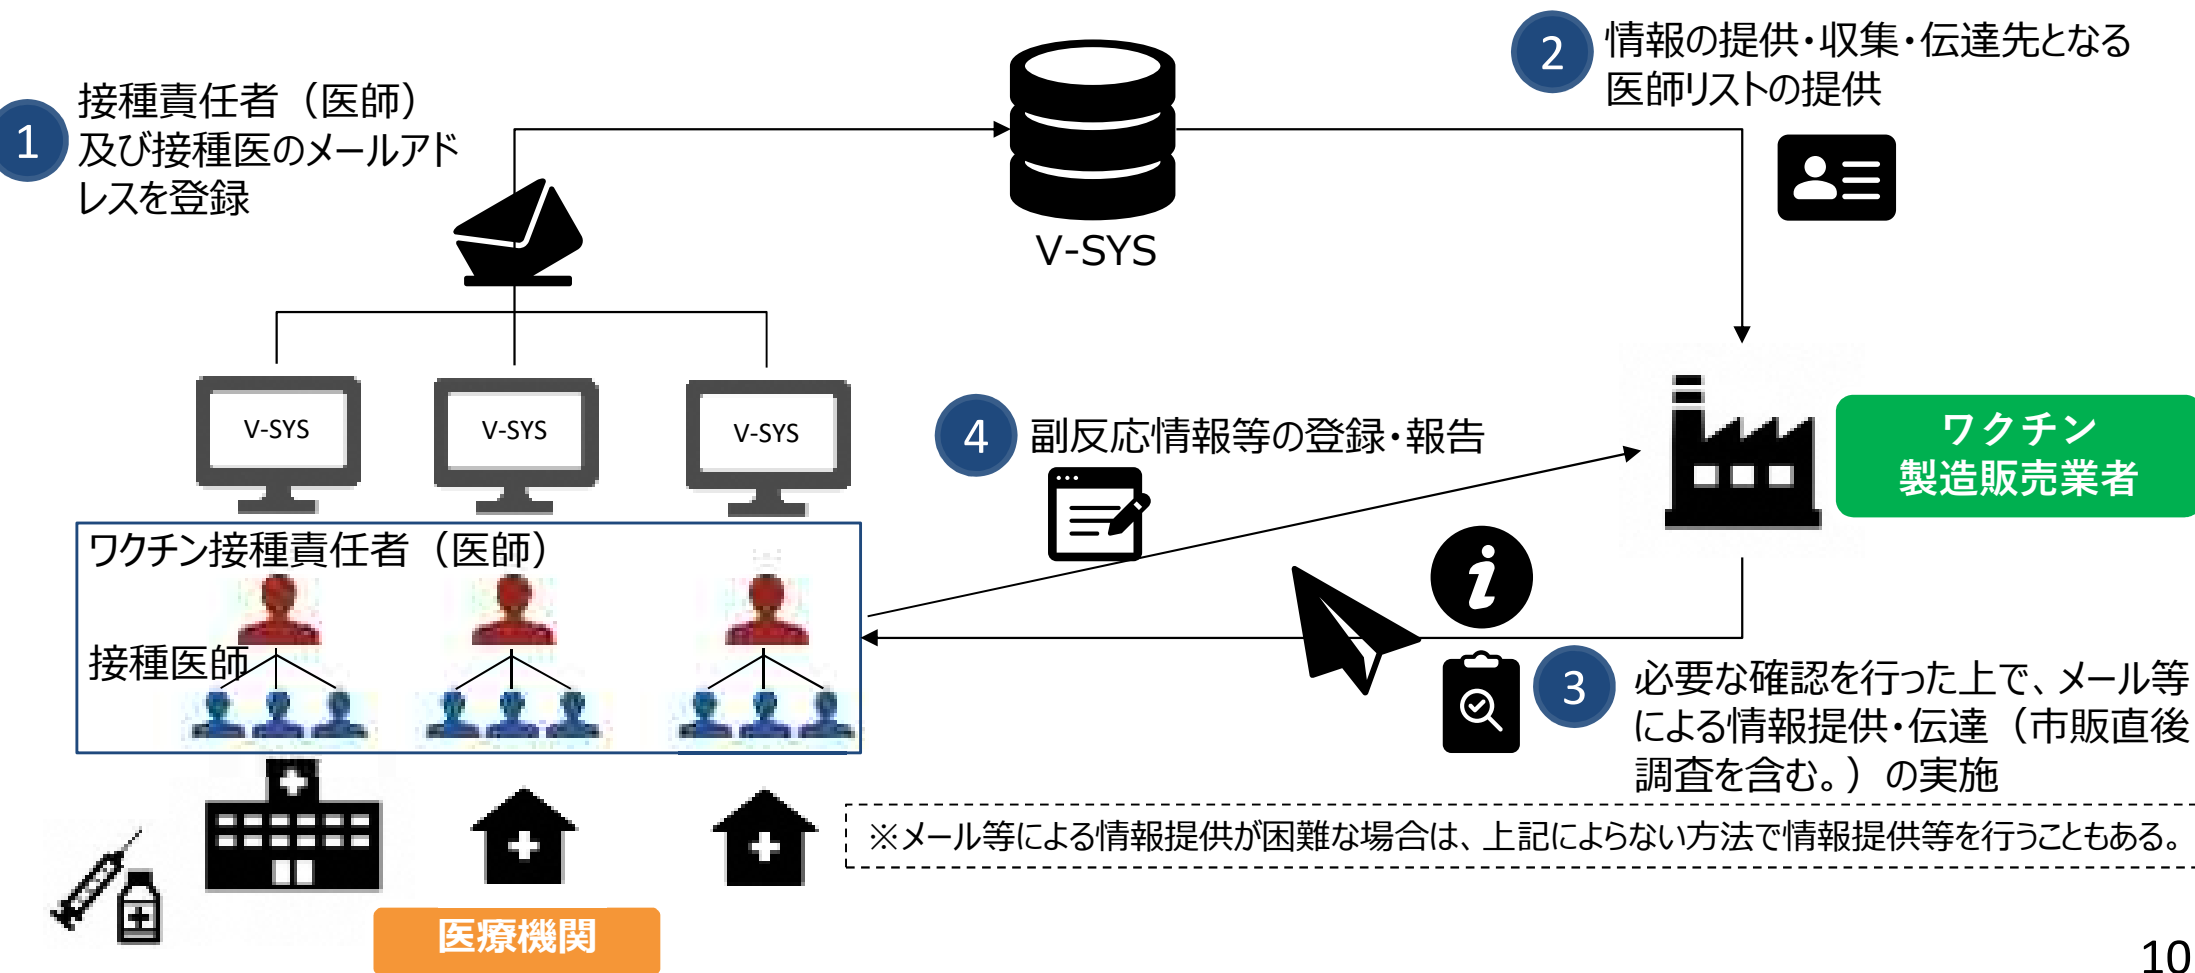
1 接種責任者（医師）及び接種医のメールアドレスを登録

V-SYS

2 情報の提供・収集・伝達先となる医師リストの提供

V-SYS

V-SYS

V-SYS

4 副反応情報等の登録・報告

ワクチン製造販売業者

ワクチン接種責任者（医師）

接種医師

3 必要な確認を行った上で、メール等による情報提供・伝達（市販直後調査を含む。）の実施

※メール等による情報提供が困難な場合は、上記によらない方法で情報提供等を行うこともある。

医療機関

10